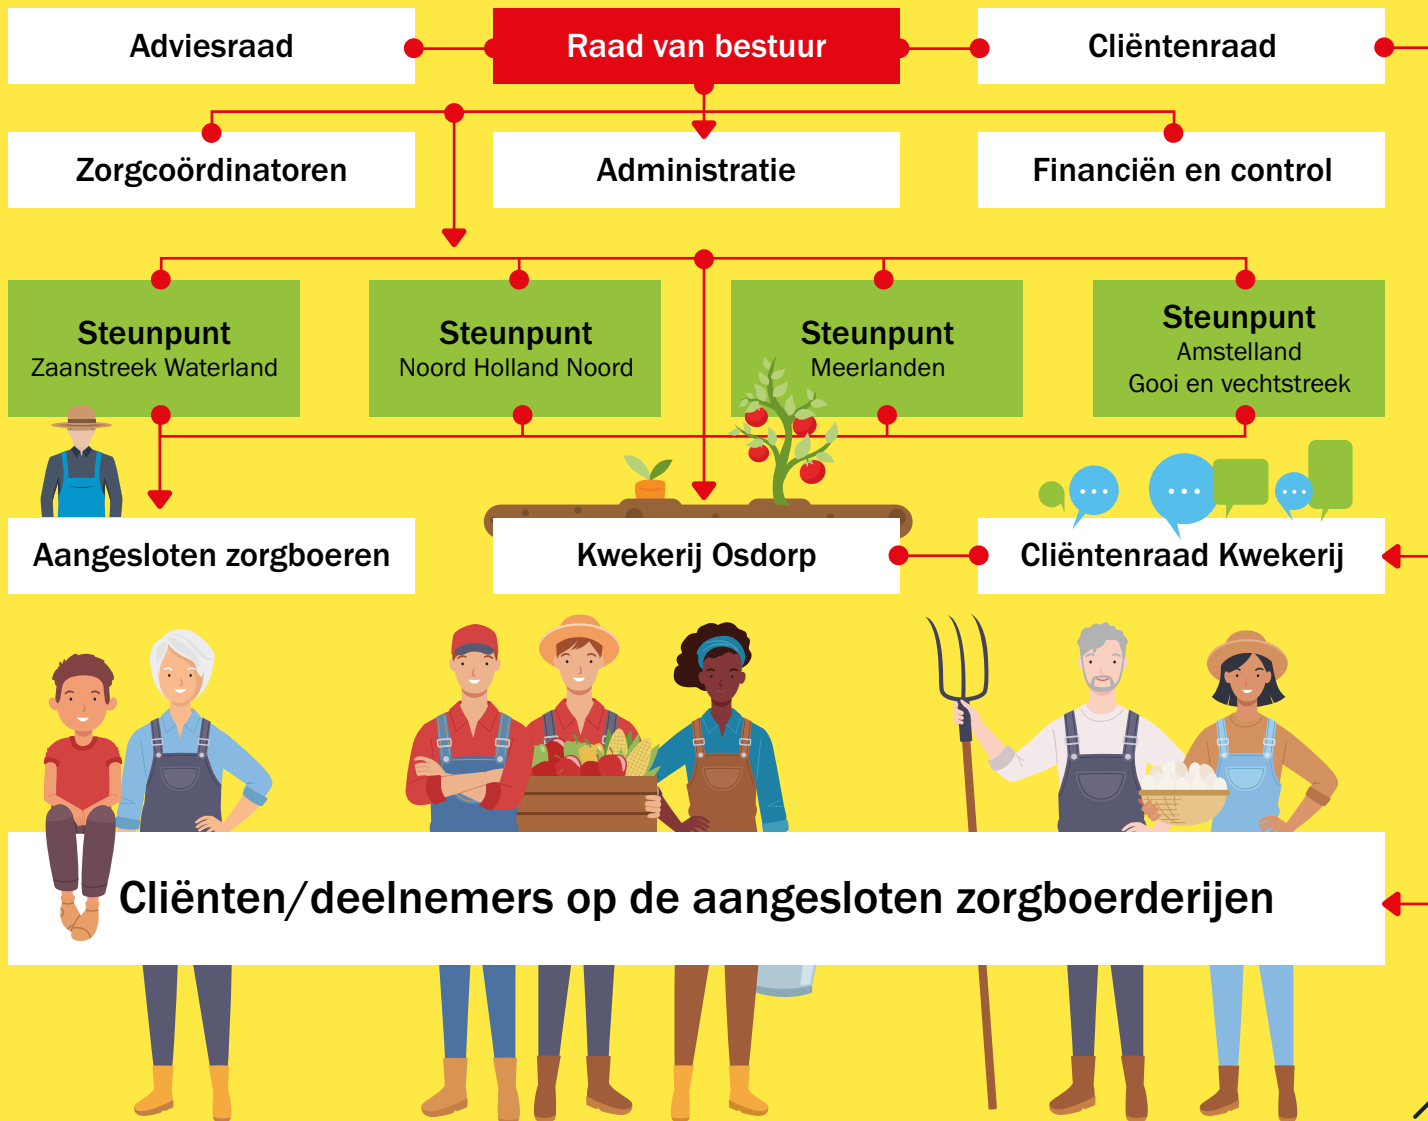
Adviesraad

Raad van bestuur

Cliëntenraad

Zorgcoördinatoren

Administratie

Financiën en control

Steunpunt
Zaanstreek Waterland

Steunpunt
Noord Holland Noord

Steunpunt
Meerlanden

Steunpunt
Amstelland
Gooi en vechtstreek

Aangesloten zorgboeren

Kwekerij Osdorp

Cliëntenraad Kwekerij

Cliënten/deelnemers op de aangesloten zorgboerderijen